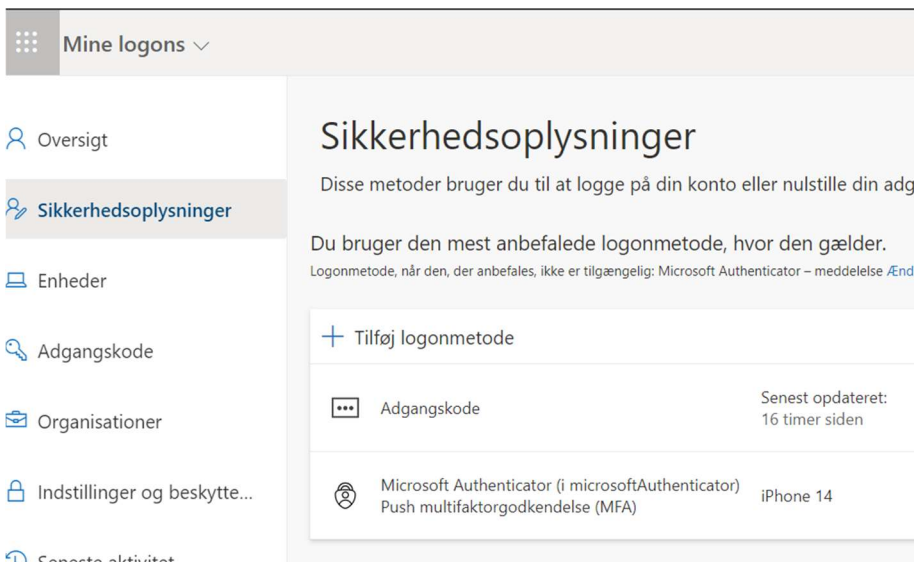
Mine logons

Oversigt

Sikkerhedsoplysninger

Enheder

Adgangskode

Organisationer

Indstillinger og beskytte...

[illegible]

Sikkerhedsoplysninger

Disse metoder bruger du til at logge på din konto eller nulstille din adg

Du bruger den mest anbefalede logonmetode, hvor den gælder.

Logonmetode, når den, der anbefales, ikke er tilgængelig: Microsoft Authenticator – meddelelse Ænd

+ Tilføj logonmetode

Adgangskode

Senest opdateret: 16 timer siden

Microsoft Authenticator (i microsoftAuthenticator)
Push multifaktorgodkendelse (MFA)

iPhone 14